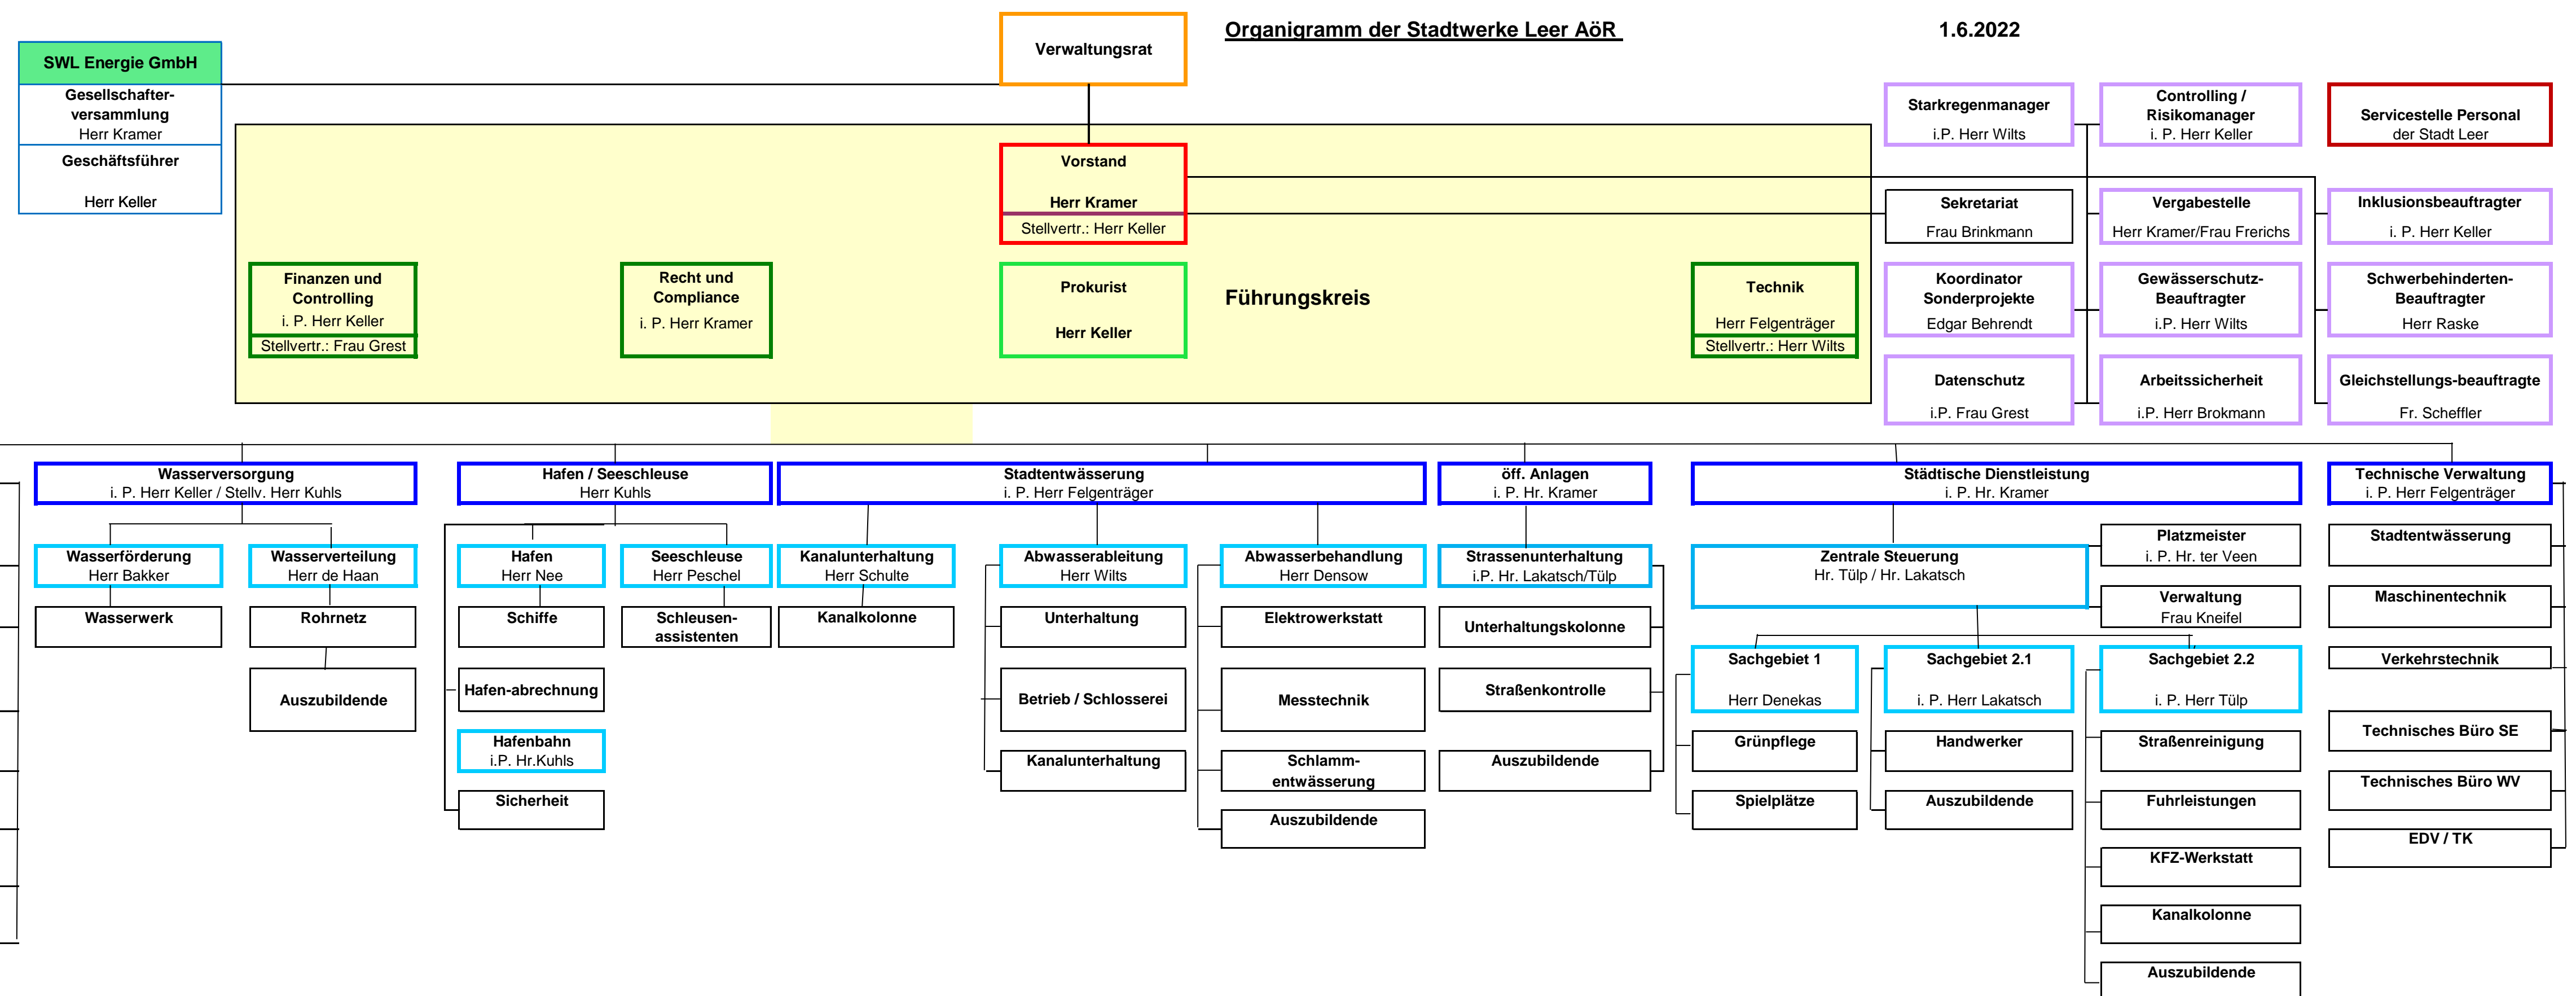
Organigramm der Stadtwerke Leer AöR

1.6.2022

SWL Energie GmbH
Gesellschafterversammlung
Herr Kramer
Geschäftsführer
Herr Keller

Verwaltungsrat

Vorstand
Herr Kramer
Stellvertr.: Herr Keller

Finanzen und Controlling
i. P. Herr Keller
Stellvertr.: Frau Grest

Recht und Compliance
i. P. Herr Kramer

Prokurist
Herr Keller

Führungskreis

Technik
Herr Felgenträger
Stellvertr.: Herr Wilts

Starkregenmanager
i.P. Herr Wilts

Controlling / Risikomanager
i. P. Herr Keller

Servicestelle Personal
der Stadt Leer

Sekretariat
Frau Brinkmann

Vergabestelle
Herr Kramer/Frau Frerichs

Inklusionsbeauftragter
i. P. Herr Keller

Koordinator Sonderprojekte
Edgar Behrendt

Gewässerschutz-Beauftragter
i.P. Herr Wilts

Schwerbehinderten-Beauftragte
Herr Raske

Datenschutz
i.P. Frau Grest

Arbeitssicherheit
i.P. Herr Brokmann

Gleichstellungs-beauftragte
Fr. Scheffler

Wasserversorgung
i. P. Herr Keller / Stellv. Herr Kuhls

Wasserförderung
Herr Bakker

Wasserwerk

Wasserverteilung
Herr de Haan

Rohrnetz

Auszubildende

Hafen / Seeschleuse
Herr Kuhls

Hafen
Herr Nee

Schiffe

Hafen-abrechnung

Hafenbahn
i.P. Hr.Kuhls

Sicherheit

Seeschleuse
Herr Peschel

Schleusen-assistenten

Stadtentwässerung
i. P. Herr Felgenträger

Kanalunterhaltung
Herr Schulte

Kanalkolonne

Abwasserableitung
Herr Wilts

Unterhaltung

Betrieb / Schlosserei

Kanalunterhaltung

Abwasserbehandlung
Herr Densow

Elektrowerkstatt

Messtechnik

Schlamm-entwässerung

Auszubildende

öff. Anlagen
i. P. Hr. Kramer

Strassenunterhaltung
i.P. Hr. Lakatsch/Tülp

Unterhaltungskolonne

Straßenkontrolle

Auszubildende

Städtische Dienstleistung
i. P. Hr. Kramer

Zentrale Steuerung
Hr. Tülp / Hr. Lakatsch

Platzmeister
i. P. Hr. ter Veen

Verwaltung
Frau Kneifel

Sachgebiet 1
Herr Denekas

Grünpflege

Spielplätze

Sachgebiet 2.1
i. P. Herr Lakatsch

Handwerker

Auszubildende

Sachgebiet 2.2
i. P. Herr Tülp

Straßenreinigung

Fuhrleistungen

KFZ-Werkstatt

Kanalkolonne

Auszubildende

Technische Verwaltung
i. P. Herr Felgenträger

Stadtentwässerung

Maschinentechnik

Verkehrstechnik

Technisches Büro SE

Technisches Büro WV

EDV / TK